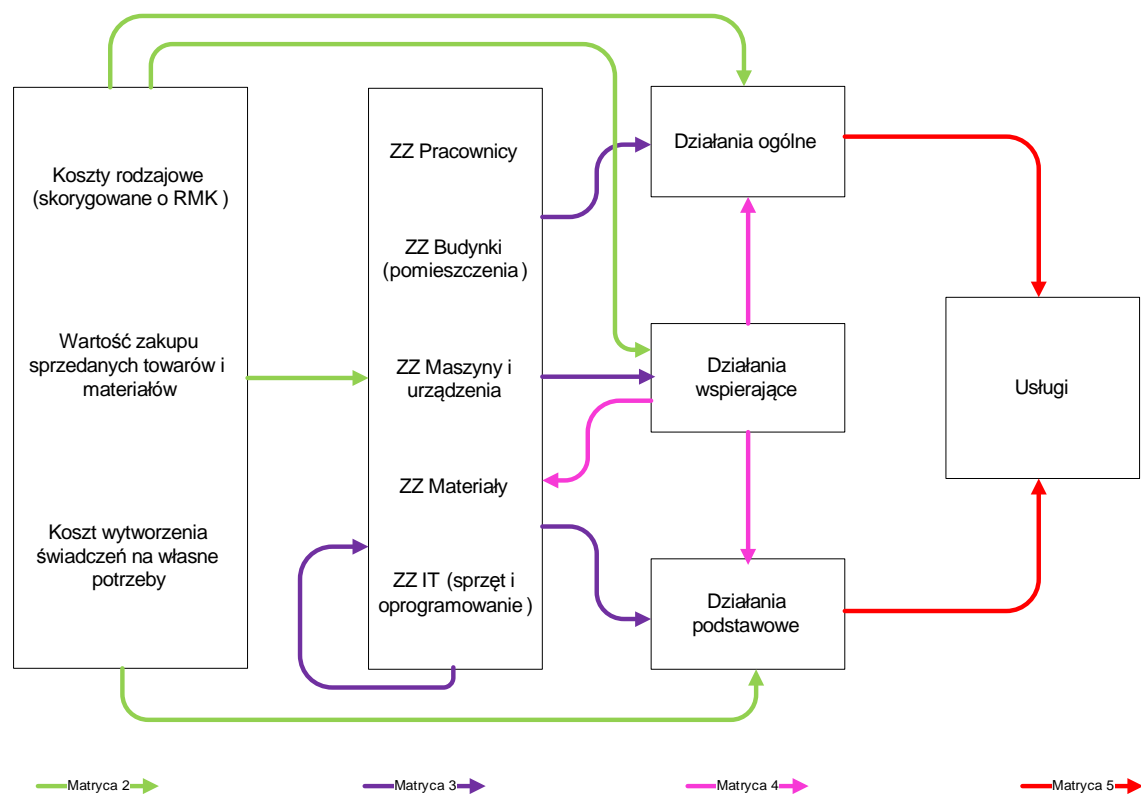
Koszty rodzajowe (skorygowane o RMK )

Wartość zakupu sprzedanych towarów i materiałów

Koszt wytworzenia świadczeń na własne potrzeby

ZZ Pracownicy

ZZ Budynki (pomieszczenia )

ZZ Maszyny i urządzenia

ZZ Materiały

ZZ IT (sprzęt i oprogramowanie )

Działania ogólne

Działania wspierające

Działania podstawowe

Usługi

Matryca 2

Matryca 3

Matryca 4

Matryca 5